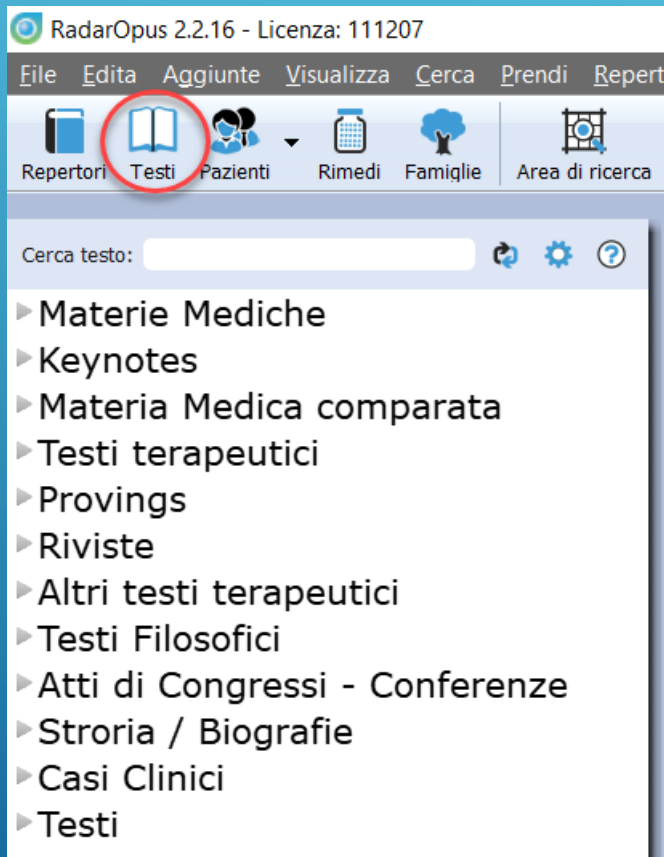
RadarOpus 2.2.16 - Licenza: 111207

File Edita Aggiunte Visualizza Cerca Prendi Repert

Repertori Testi Pazienti Rimedi Famiglie Area di ricerca

Cerca testo:

Materie Mediche
Keynotes
Materia Medica comparata
Testi terapeutici
Provings
Riviste
Altri testi terapeutici
Testi Filosofici
Atti di Congressi - Conferenze
Stroria / Biografie
Casi Clinici
Testi